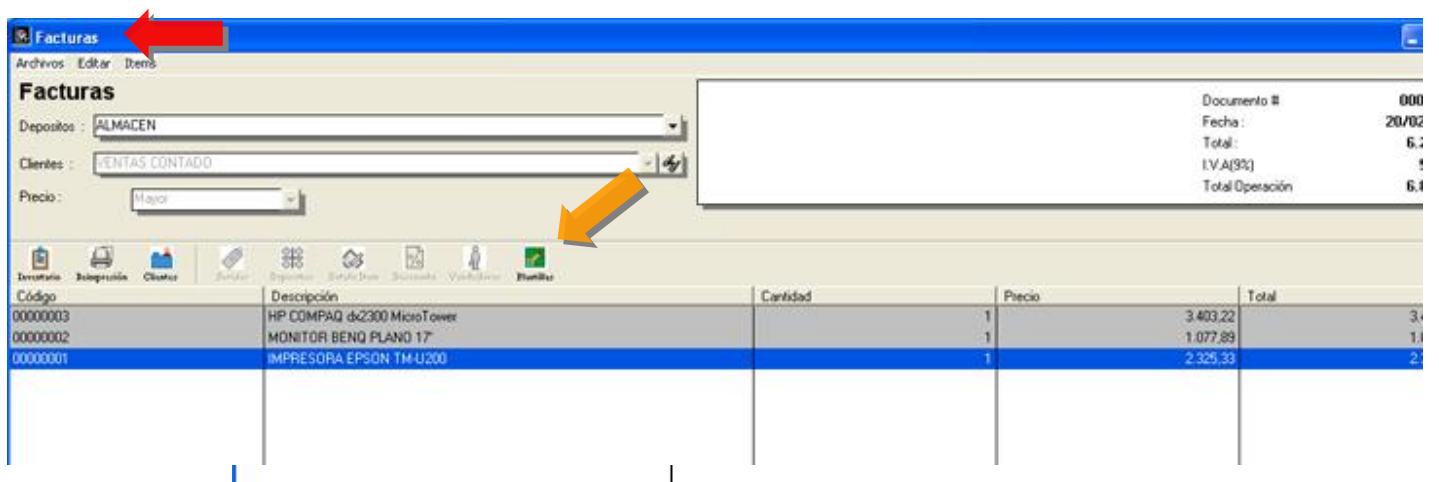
Facturas

Archivos Editar Items

Facturas

Depositos : ALMACEN

Clientes : VENTAS CONTADO

Precio : Mayor

Documento # 000
Fecha : 20/02
Total : 6.2
I.V.A(9%) 5
Total Operación 6.0

Inventario Reimpresión Clientes Serial Espera Detalle Item Descuento Vendedores Plantillas

| Código | Descripción | Cantidad | Precio | Total |
|---|---|---|---|---|
| 00000003 | HP COMPAQ dx2300 MicroTower | 1 | 3.403,22 | 3.4 |
| 00000002 | MONITOR BENQ PLANO 17" | 1 | 1.077,89 | 1.0 |
| 00000001 | IMPRESORA EPSON TM-U200 | 1 | 2.325,33 | 2.3 |